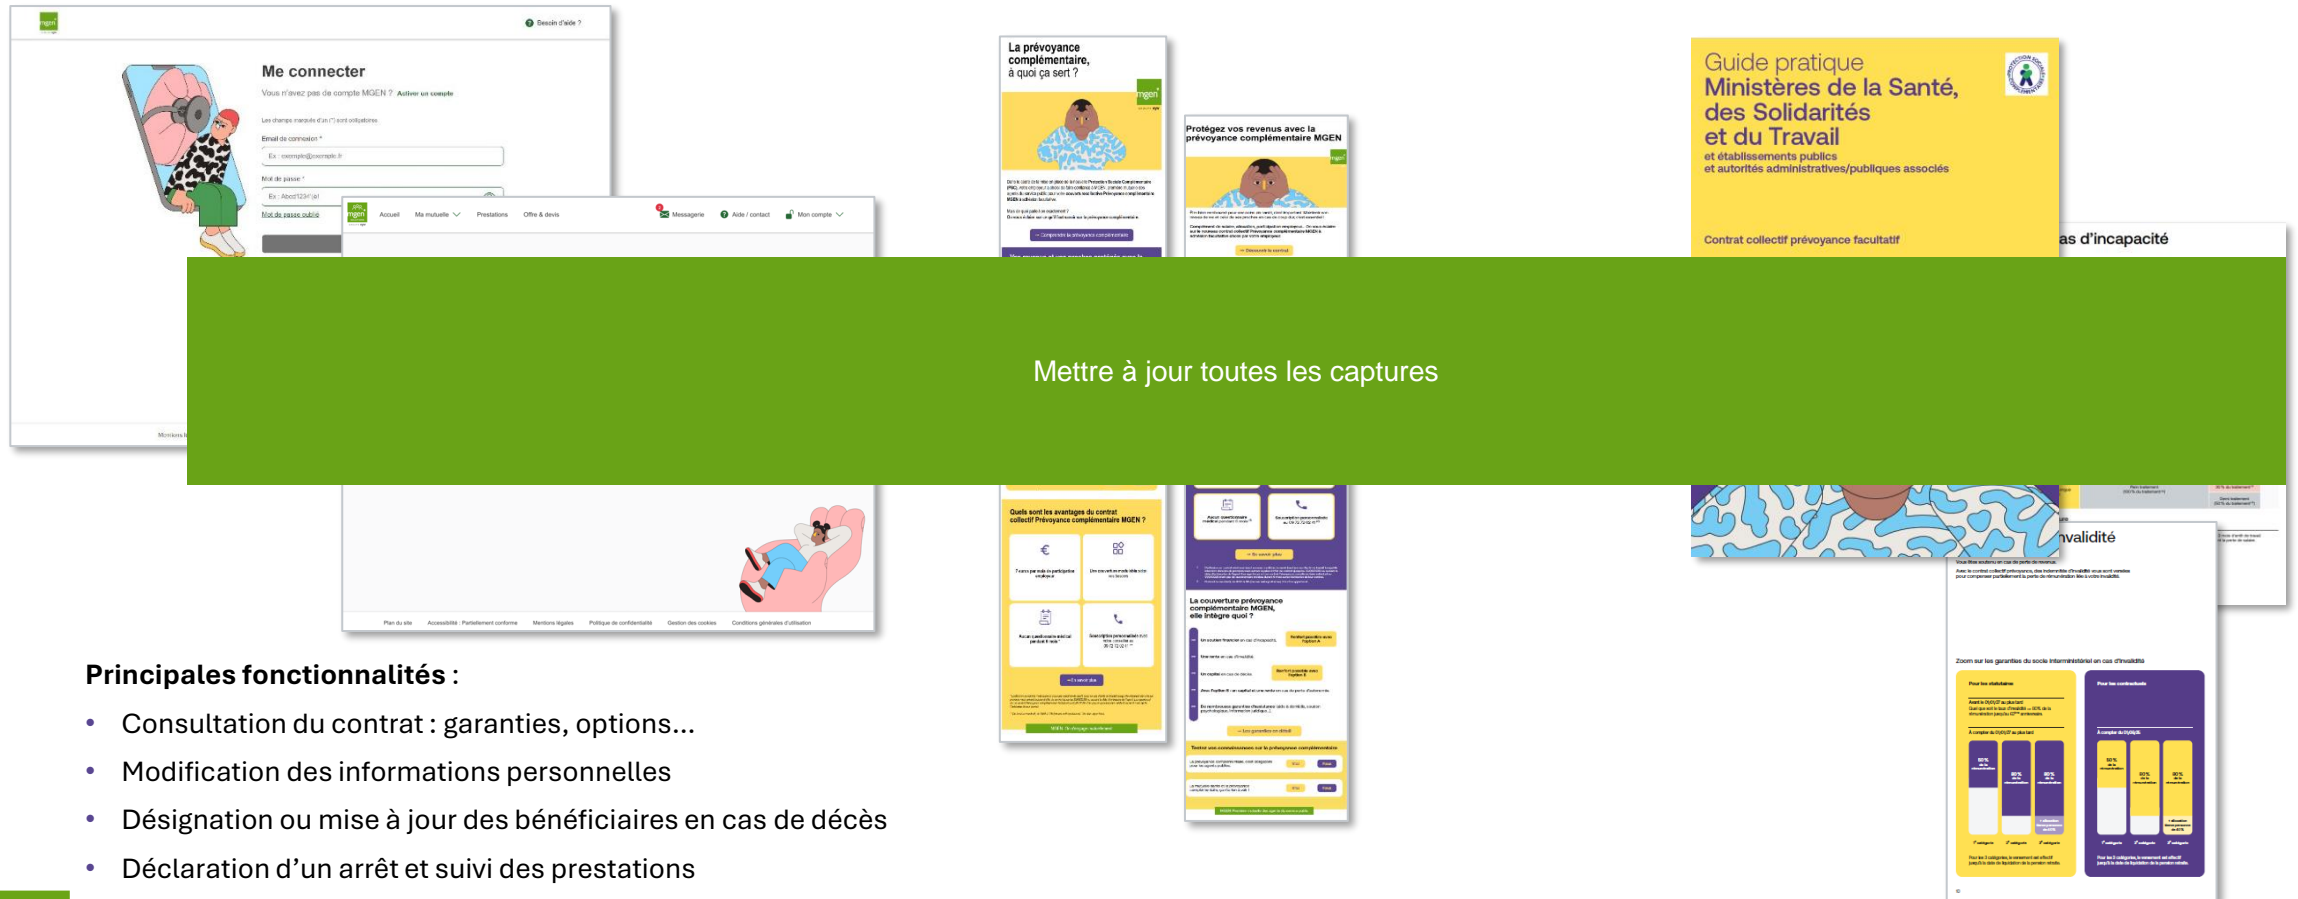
mgen

Besoin d'aide ?

Me connecter

Vous n'avez pas de compte MGEN ? Activer un compte

Les champs marqués d'un (*) sont obligatoires

Email de connexion *

Ex : exemple@exemple.fr

Mot de passe *

Ex : Abcd1234!@

Mot de passe oublié

Mentions l

mgen

Accueil Ma mutuelle Prestations Offre & devis Messagerie Aide / contact Mon compte

Plan du site Accessibilité : Partiellement conforme Mentions légales Politique de confidentialité Gestion des cookies Conditions générales d'utilisation

La prévoyance complémentaire, à quoi ça sert ?

mgen

→ Comprendre la prévoyance complémentaire

Quels sont les avantages du contrat collectif Prévoyance complémentaire MGEN ?

→ En savoir plus

Protégez vos revenus avec la prévoyance complémentaire MGEN

→ Découvrir le contrat

→ En savoir plus

La couverture prévoyance complémentaire MGEN, elle intègre quoi ?

→ Les garanties en détail

Testez vos connaissances sur la prévoyance complémentaire

Guide pratique
Ministères de la Santé, des Solidarités et du Travail
et établissements publics
et autorités administratives/publiques associés

Contrat collectif prévoyance facultatif

as d'incapacité

nvalidité

Zoom sur les garanties du socle interministériel en cas d'invalidité

Pour les statutaires

Pour les contractuels

Mettre à jour toutes les captures

Principales fonctionnalités :

• Consultation du contrat : garanties, options...

• Modification des informations personnelles

• Désignation ou mise à jour des bénéficiaires en cas de décès

• Déclaration d'un arrêt et suivi des prestations